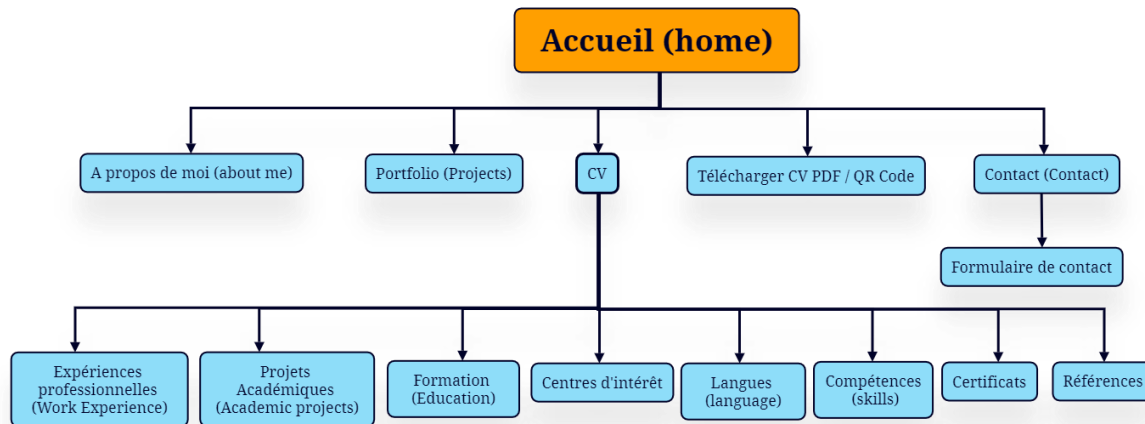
Accueil (home)

A propos de moi (about me)

Portfolio (Projects)

CV

Télécharger CV PDF / QR Code

Contact (Contact)

Formulaire de contact

Expériences professionnelles (Work Experience)

Projets Académiques (Academic projects)

Formation (Education)

Centres d'intérêt

Langues (language)

Compétences (skills)

Certificats

Références